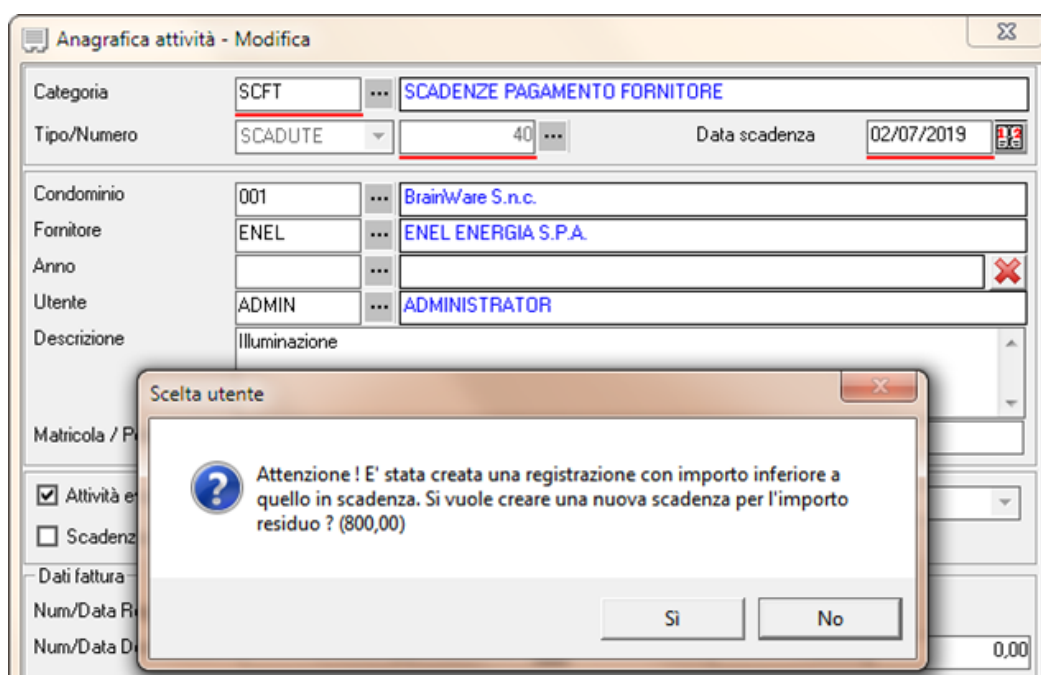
Anagrafica attività - Modifica

Categoria SCFT ... SCADENZE PAGAMENTO FORNITORE
Tipo/Numero SCADUTE 40 ... Data scadenza 02/07/2019

Condominio 001 ... BrainWare S.n.c.
Fornitore ENEL ... ENEL ENERGIA S.P.A.
Anno ...
Utente ADMIN ... ADMINISTRATOR
Descrizione Illuminazione

Matricola / P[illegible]

Attività e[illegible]
Scadenz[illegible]

Dati fattura
Num/Data R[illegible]
Num/Data D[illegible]
0,00

Scelta utente

Attenzione ! E' stata creata una registrazione con importo inferiore a quello in scadenza. Si vuole creare una nuova scadenza per l'importo residuo ? (800,00)

Sì No